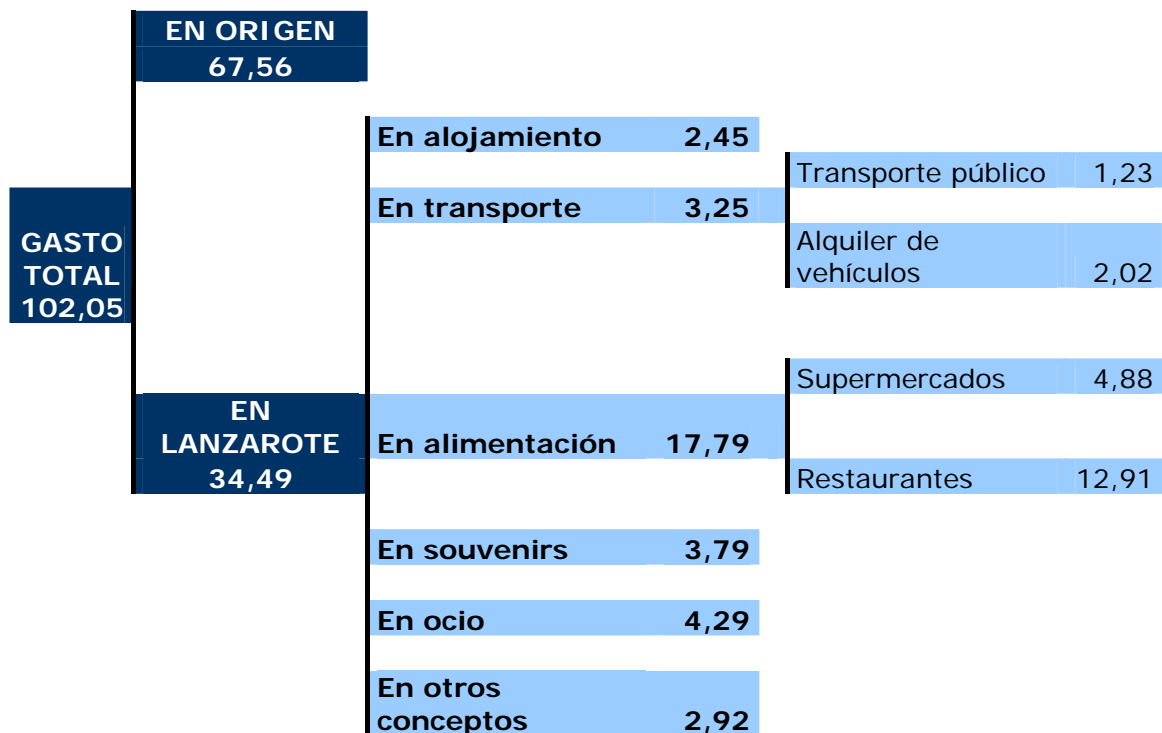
GASTO TOTAL 102,05

EN ORIGEN 67,56

EN LANZAROTE 34,49

En alojamiento 2,45

En transporte 3,25

Transporte público 1,23

Alquiler de vehículos 2,02

Supermercados 4,88

En alimentación 17,79

Restaurantes 12,91

En souvenirs 3,79

En ocio 4,29

En otros conceptos 2,92